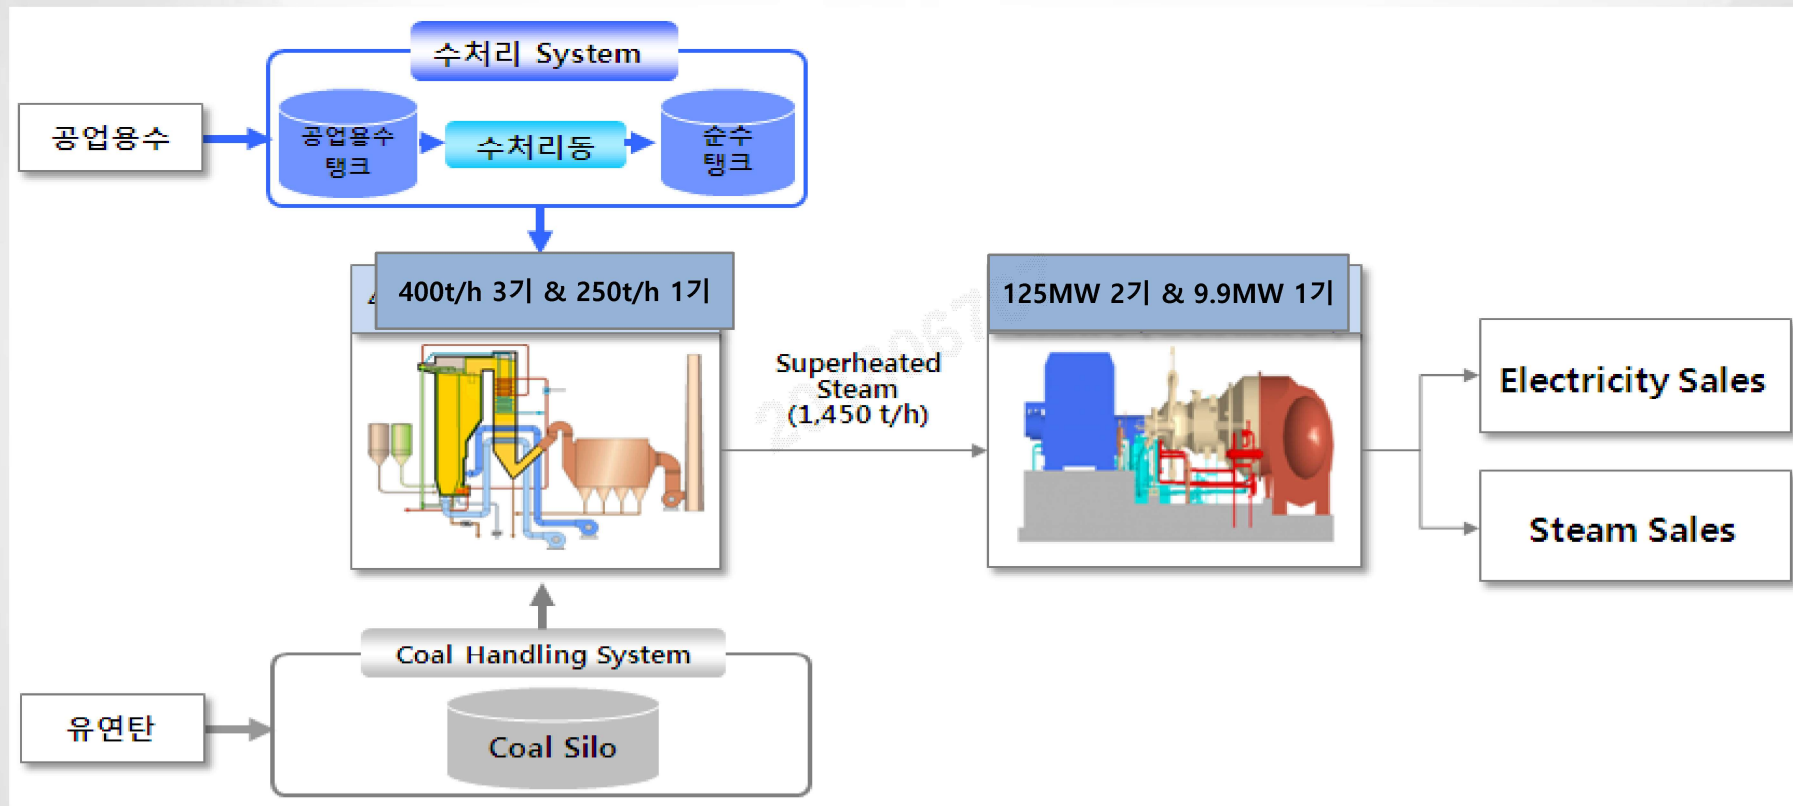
수처리 System

공업용수

공업용수 탱크

수처리동

순수 탱크

400t/h 3기 & 250t/h 1기

Superheated Steam (1,450 t/h)

125MW 2기 & 9.9MW 1기

Electricity Sales

Steam Sales

Coal Handling System

유연탄

Coal Silo